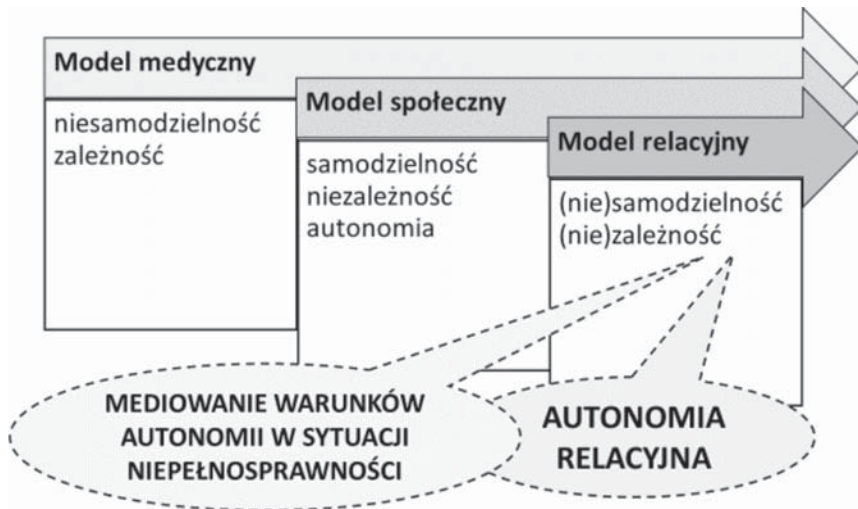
Model medyczny

niesamodzielność
zależność

Model społeczny

samodzielność
niezależność
autonomia

Model relacyjny

(nie)samodzielność
(nie)zależność

MEDIOWANIE WARUNKÓW AUTONOMII W SYTUACJI NIEPEŁNOSPRAWNOŚCI

AUTONOMIA RELACYJNA